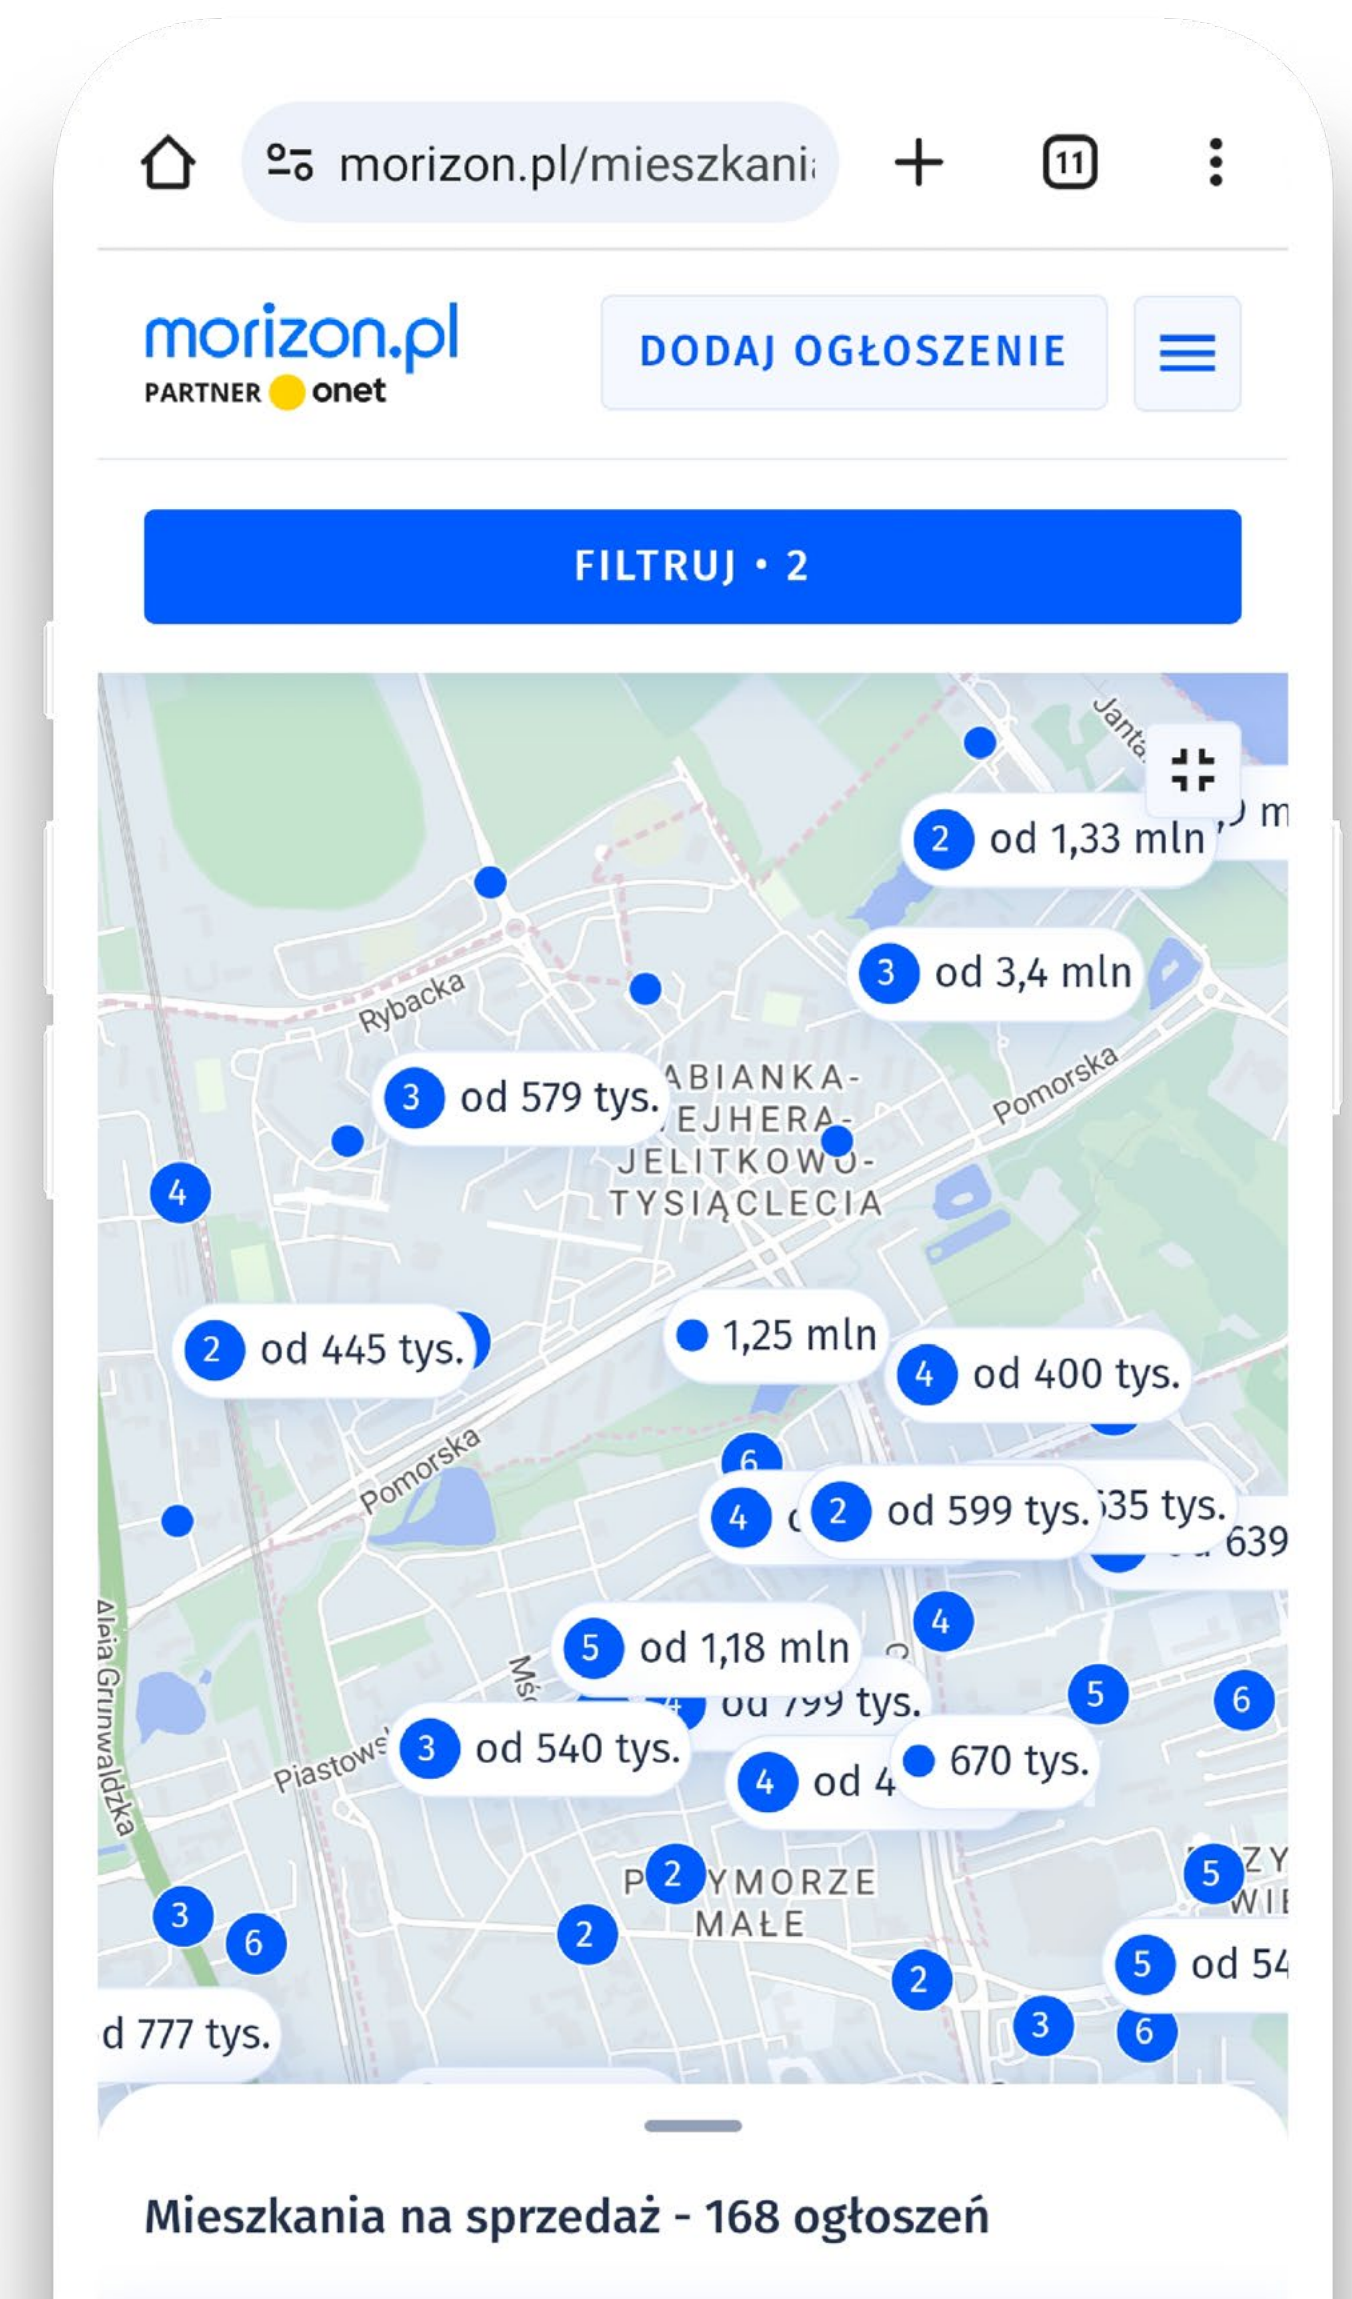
morizon.pl/mieszkani

11

morizon.pl
PARTNER onet

DODAJ OGŁOSZENIE

FILTRUJ • 2

Janta

2 od 1,33 mln

3 od 3,4 mln

Rybacka

3 od 579 tys.

ABIANKA-
EJHERA-
JELITKOWO-
TYSIĄCLECIA

Pomorska

4

2 od 445 tys.

1,25 mln

4 od 400 tys.

Pomorska

6

4

2 od 599 tys.

635 tys.

639

4

5 od 1,18 mln

od 799 tys.

5

6

Aleja Grunwaldzka

Piastowska

3 od 540 tys.

4 od 4

670 tys.

P 2 YMORZE
MAŁE

5

3

6

2

2

5 od 54

d 777 tys.

3

6

Mieszkania na sprzedaż - 168 ogłoszeń